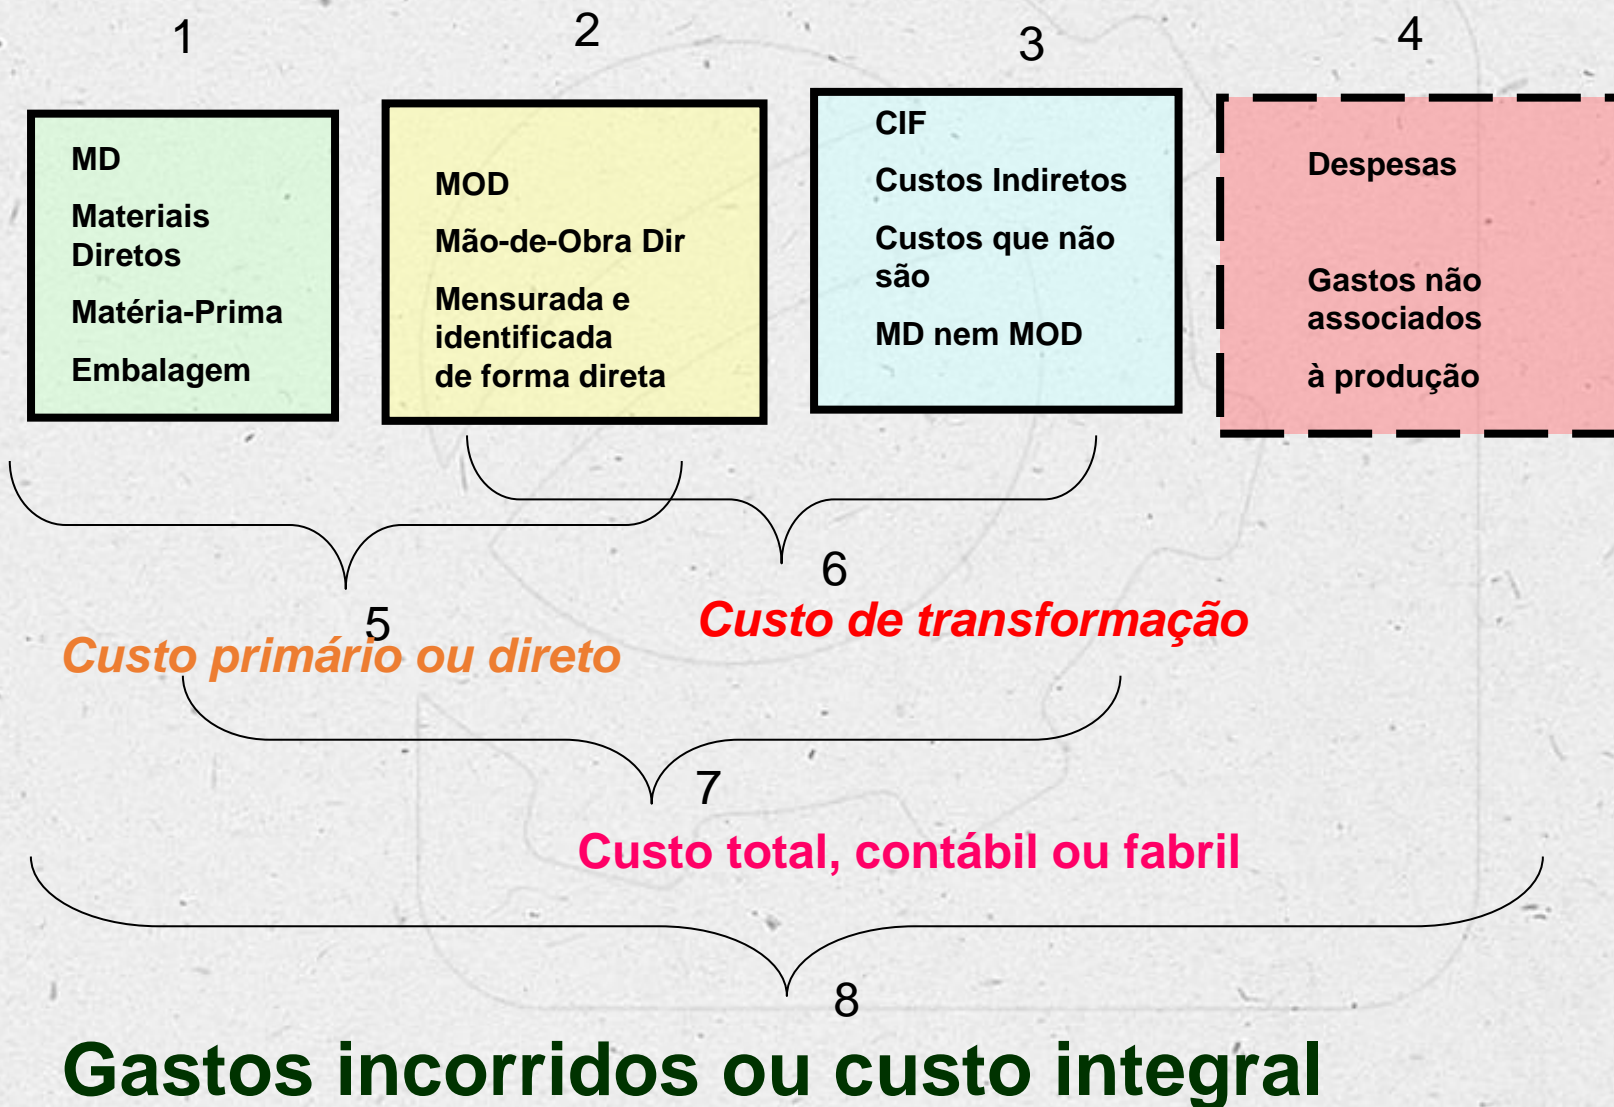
1

MD

Materiais Diretos

Matéria-Prima

Embalagem

2

MOD

Mão-de-Obra Dir

Mensurada e identificada de forma direta

3

CIF

Custos Indiretos

Custos que não são

MD nem MOD

4

Despesas

Gastos não associados

à produção

5

Custo primário ou direto

6

Custo de transformação

7

Custo total, contábil ou fabril

8

Gastos incorridos ou custo integral